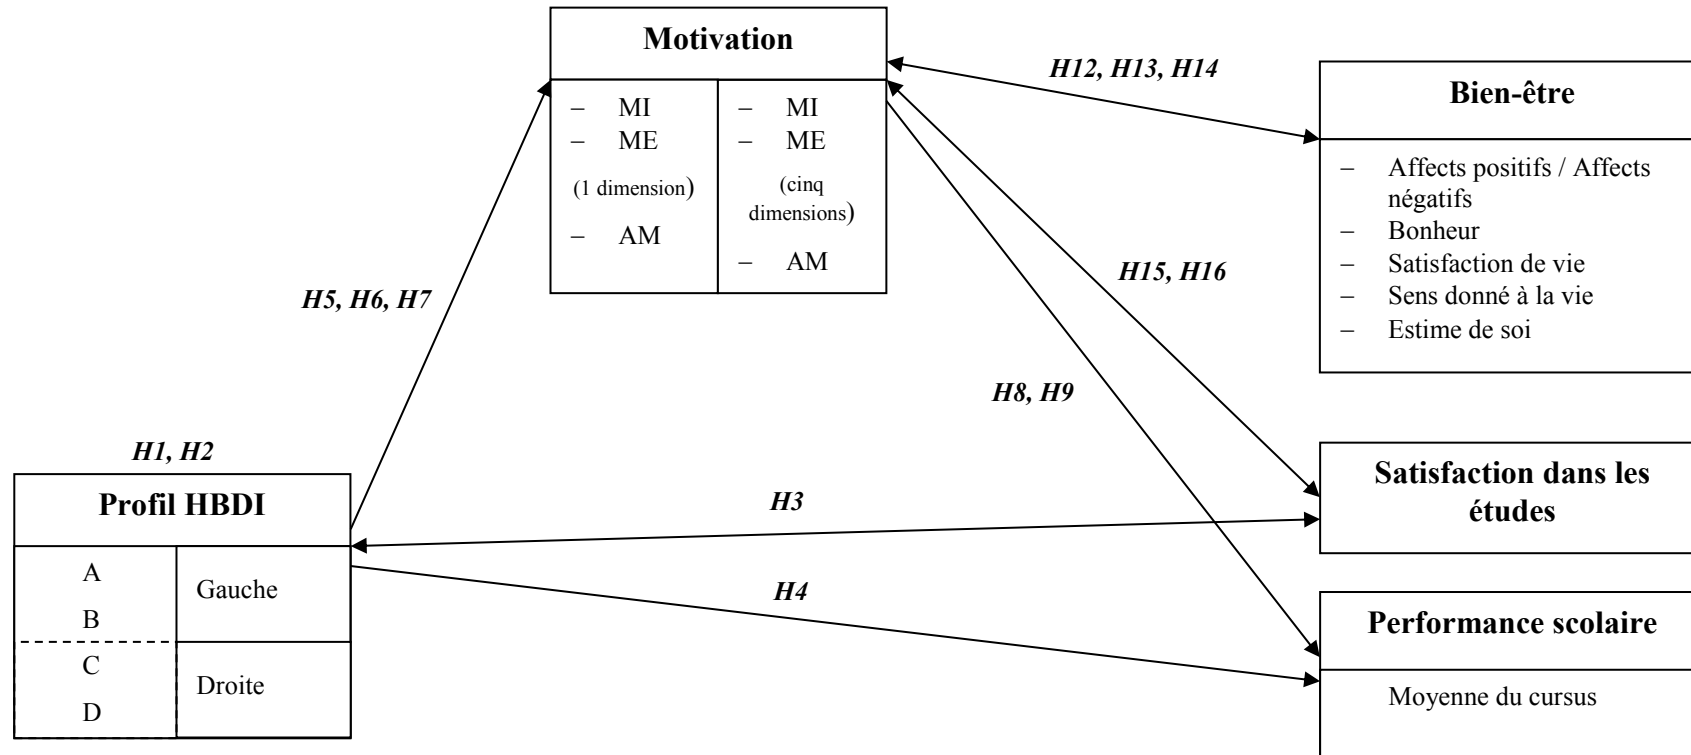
Motivation

– MI
– ME
(1 dimension)
– AM

– MI
– ME
(cinq dimensions)
– AM

H12, H13, H14

Bien-être

– Affects positifs / Affects négatifs
– Bonheur
– Satisfaction de vie
– Sens donné à la vie
– Estime de soi

H5, H6, H7

H15, H16

H8, H9

H1, H2

Profil HBDI

| A<br>B | Gauche |
|---|---|
| C<br>D | Droite |

H3

Satisfaction dans les études

H4

Performance scolaire

Moyenne du cursus